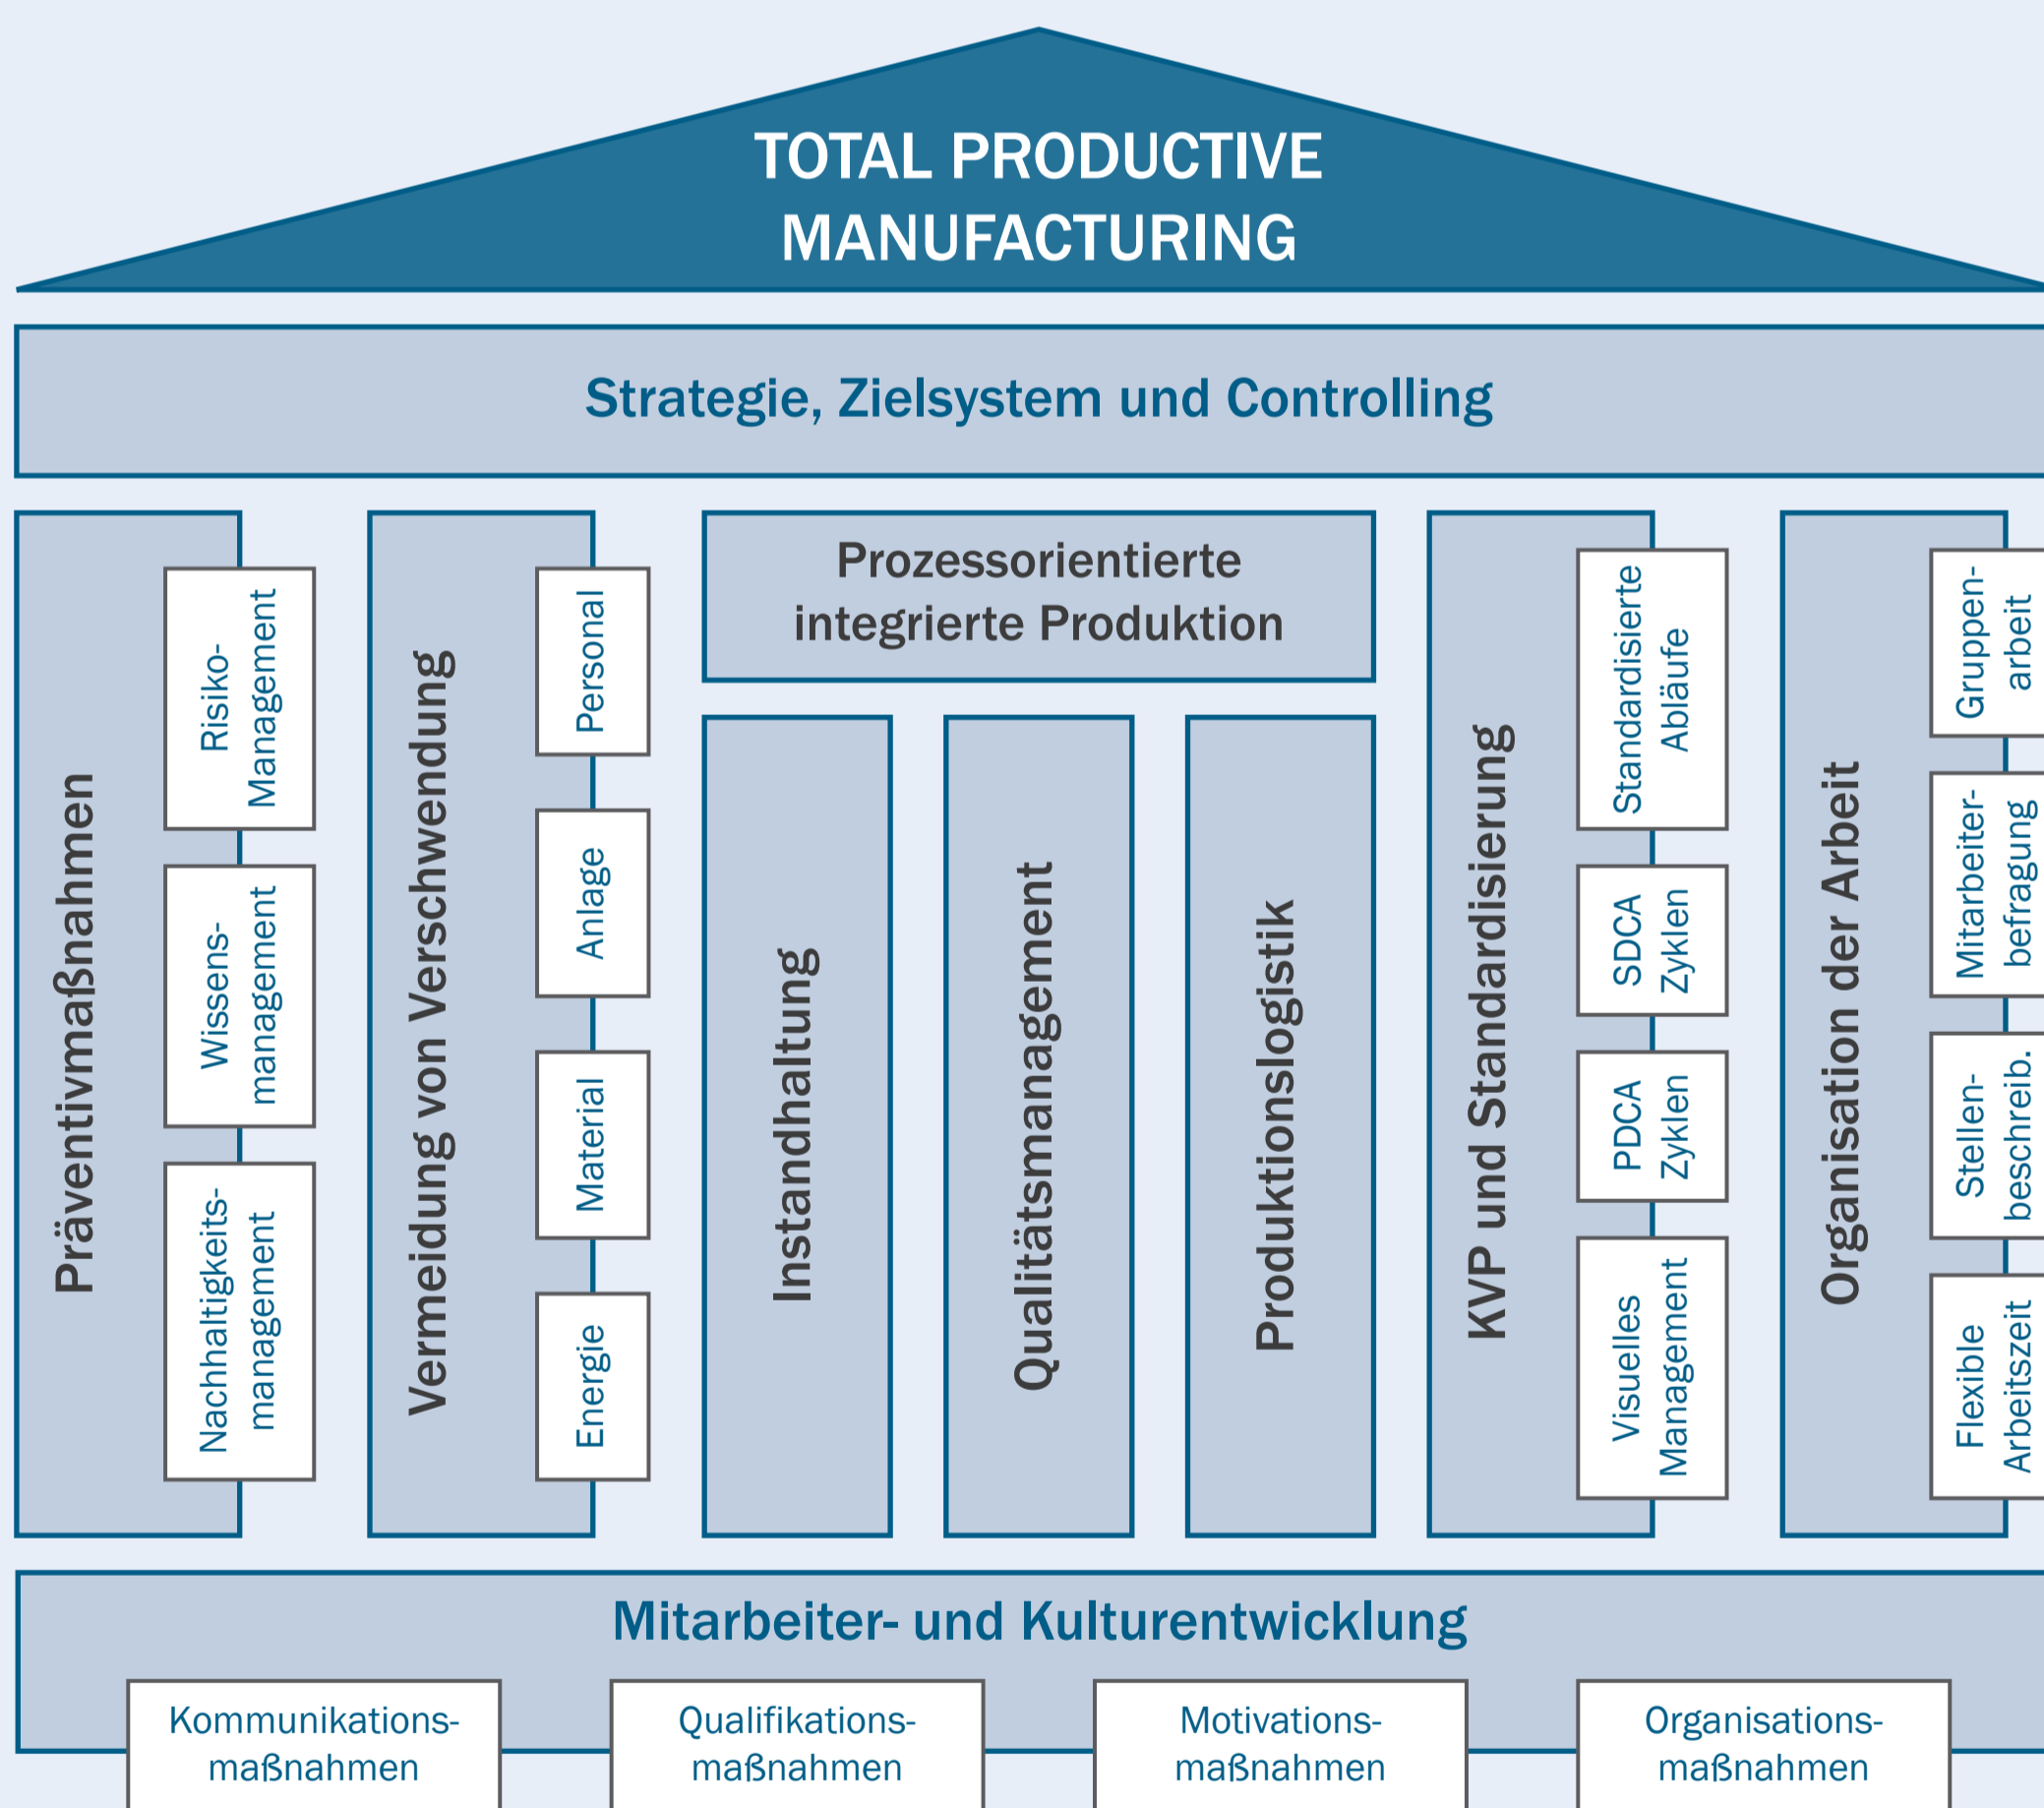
TOTAL PRODUCTIVE MANUFACTURING

Strategie, Zielsystem und Controlling

Präventivmaßnahmen

Risiko-Management

Wissens-management

Nachhaltigkeits-management

Vermeidung von Verschwendung

Personal

Anlage

Material

Energie

Prozessorientierte integrierte Produktion

Instandhaltung

Qualitätsmanagement

Produktionslogistik

KVP und Standardisierung

Standardisierte Abläufe

SDCA Zyklen

PDCA Zyklen

Visuelles Management

Organisation der Arbeit

Gruppen-arbeit

Mitarbeiter-befragung

Stellen-beschreib.

Flexible Arbeitszeit

Mitarbeiter- und Kulturentwicklung

Kommunikations-maßnahmen

Qualifikations-maßnahmen

Motivations-maßnahmen

Organisations-maßnahmen